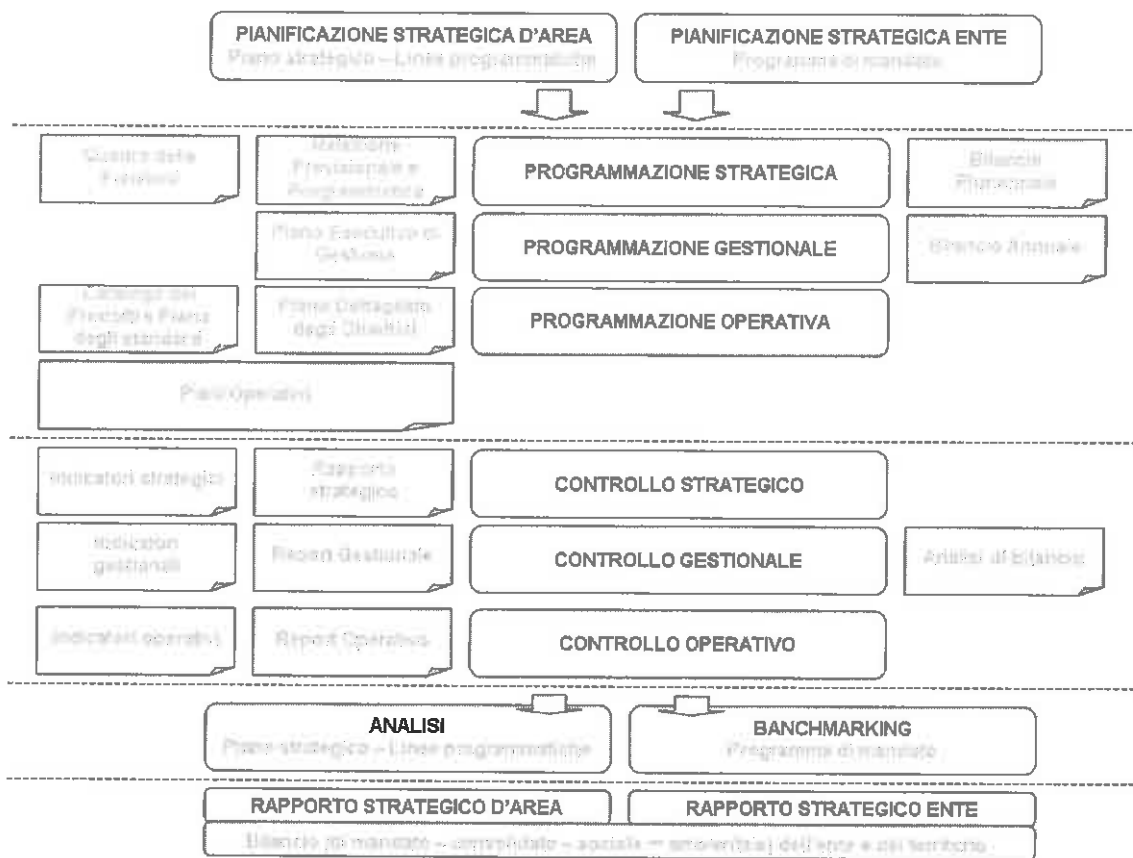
PIANIFICAZIONE STRATEGICA D'AREA
Piano strategico – Linee programmatiche

PIANIFICAZIONE STRATEGICA ENTE
Programma di mandato

Quadro delle Funzioni

Relazione Previsionale e Programmatica

PROGRAMMAZIONE STRATEGICA

Bilancio Pluriennale

Piano Esecutivo di Gestione

PROGRAMMAZIONE GESTIONALE

Bilancio Annuale

Catalogo dei Prodotti e Piano degli standard

Piano Dettagliato degli Obiettivi

PROGRAMMAZIONE OPERATIVA

Piani Operativi

Indicatori strategici

Rapporto strategico

CONTROLLO STRATEGICO

Indicatori gestionali

Report Gestionale

CONTROLLO GESTIONALE

Analisi di Bilancio

Indicatori operativi

Report Operativo

CONTROLLO OPERATIVO

ANALISI
Piano strategico – Linee programmatiche

BANCHMARKING
Programma di mandato

RAPPORTO STRATEGICO D'AREA

RAPPORTO STRATEGICO ENTE

Bilancio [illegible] mandato – consolidato – sociale – ambientale dell'ente e del territorio